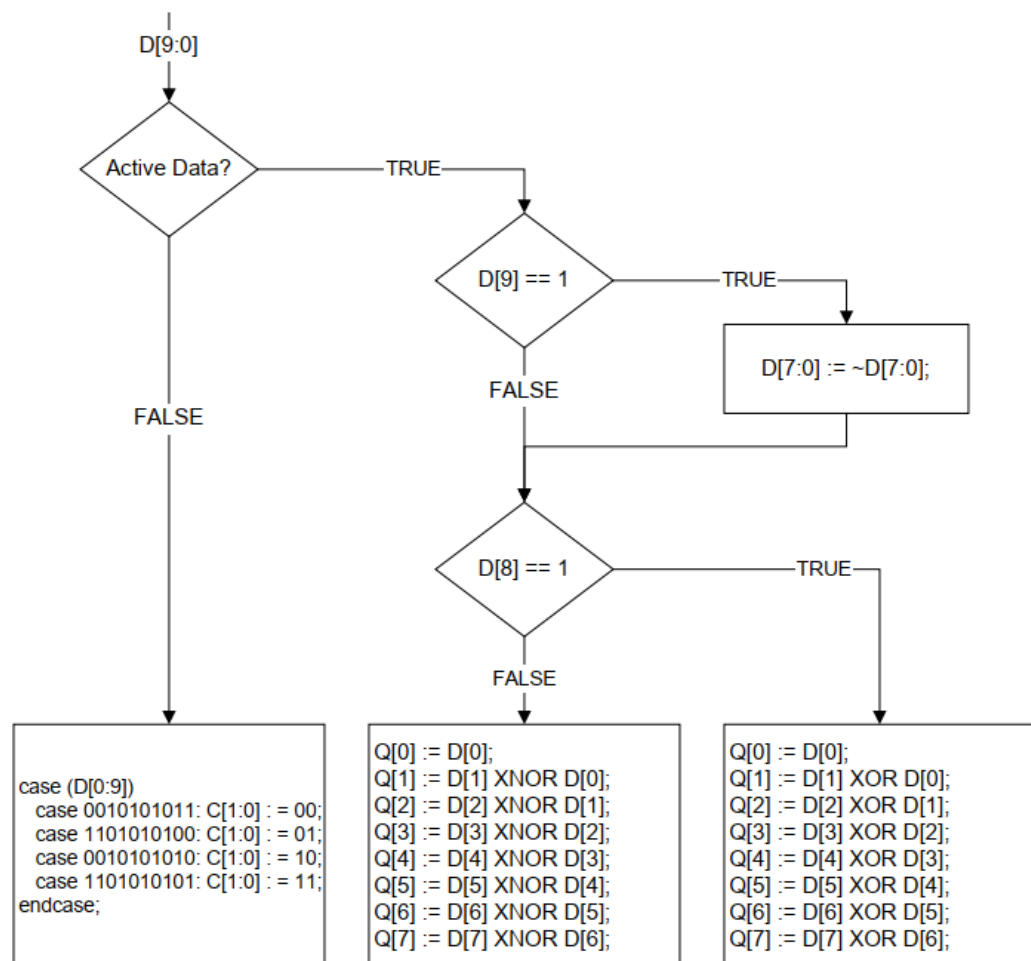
D[9:0]

Active Data?

TRUE

FALSE

D[9] == 1

TRUE

D[7:0] := ~D[7:0];

FALSE

D[8] == 1

TRUE

FALSE

case (D[0:9])
case 0010101011: C[1:0] : = 00;
case 1101010100: C[1:0] : = 01;
case 0010101010: C[1:0] : = 10;
case 1101010101: C[1:0] : = 11;
endcase;

Q[0] := D[0];
Q[1] := D[1] XNOR D[0];
Q[2] := D[2] XNOR D[1];
Q[3] := D[3] XNOR D[2];
Q[4] := D[4] XNOR D[3];
Q[5] := D[5] XNOR D[4];
Q[6] := D[6] XNOR D[5];
Q[7] := D[7] XNOR D[6];

Q[0] := D[0];
Q[1] := D[1] XOR D[0];
Q[2] := D[2] XOR D[1];
Q[3] := D[3] XOR D[2];
Q[4] := D[4] XOR D[3];
Q[5] := D[5] XOR D[4];
Q[6] := D[6] XOR D[5];
Q[7] := D[7] XOR D[6];